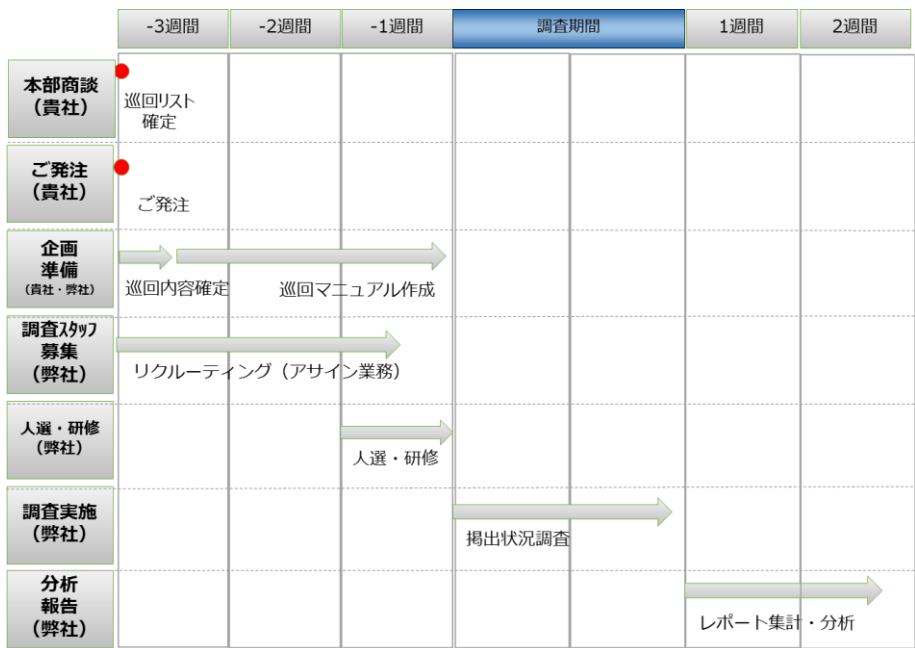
| | -3週間 | -2週間 | -1週間 | 調査期間 | 1週間 | 2週間 |
|---|---|---|---|---|---|---|
| 本部商談（貴社） | 巡回リスト確定 | | | | | |
| ご発注（貴社） | ご発注 | | | | | |
| 企画準備（貴社・弊社） | 巡回内容確定 | 巡回マニュアル作成 | | | | |
| 調査ｽﾀｯﾌ募集（弊社） | リクルーティング（アサイン業務） | | | | | |
| 人選・研修（弊社） | | | 人選・研修 | | | |
| 調査実施（弊社） | | | | 掲出状況調査 | | |
| 分析報告（弊社） | | | | | レポート集計・分析 | |